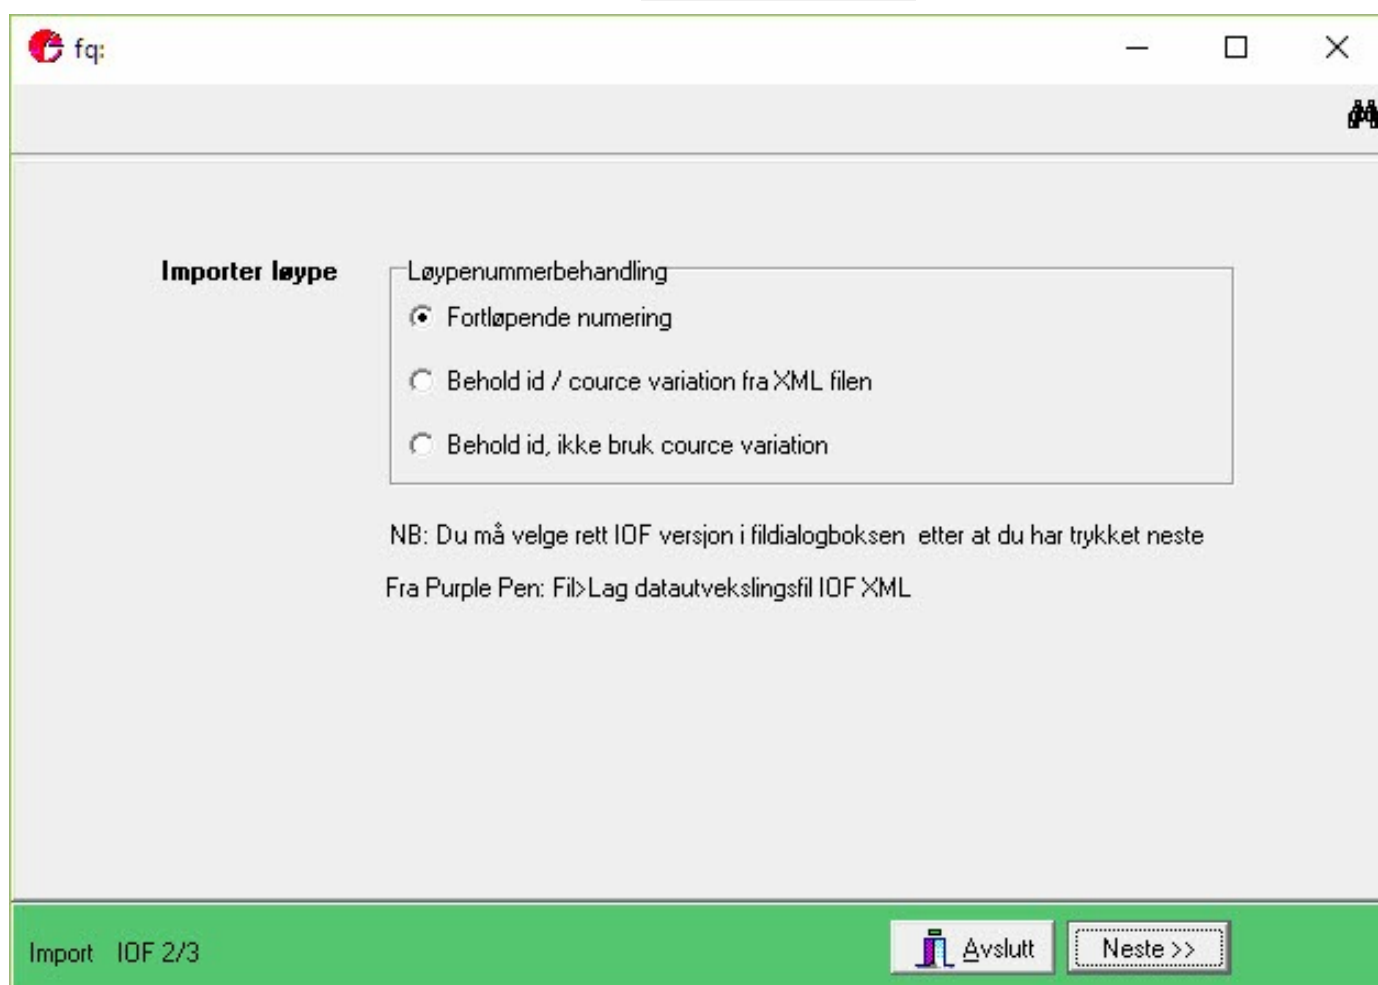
fq:

Importer løype

Løypenummerbehandling

Fortløpende numering

Behold id / cource variation fra XML filen

Behold id, ikke bruk cource variation

NB: Du må velge rett IOF versjon i fildialogboksen etter at du har trykket neste

Fra Purple Pen: Fil>Lag datautvekslingsfil IOF XML

Import IOF 2/3

Avslutt

Neste >>